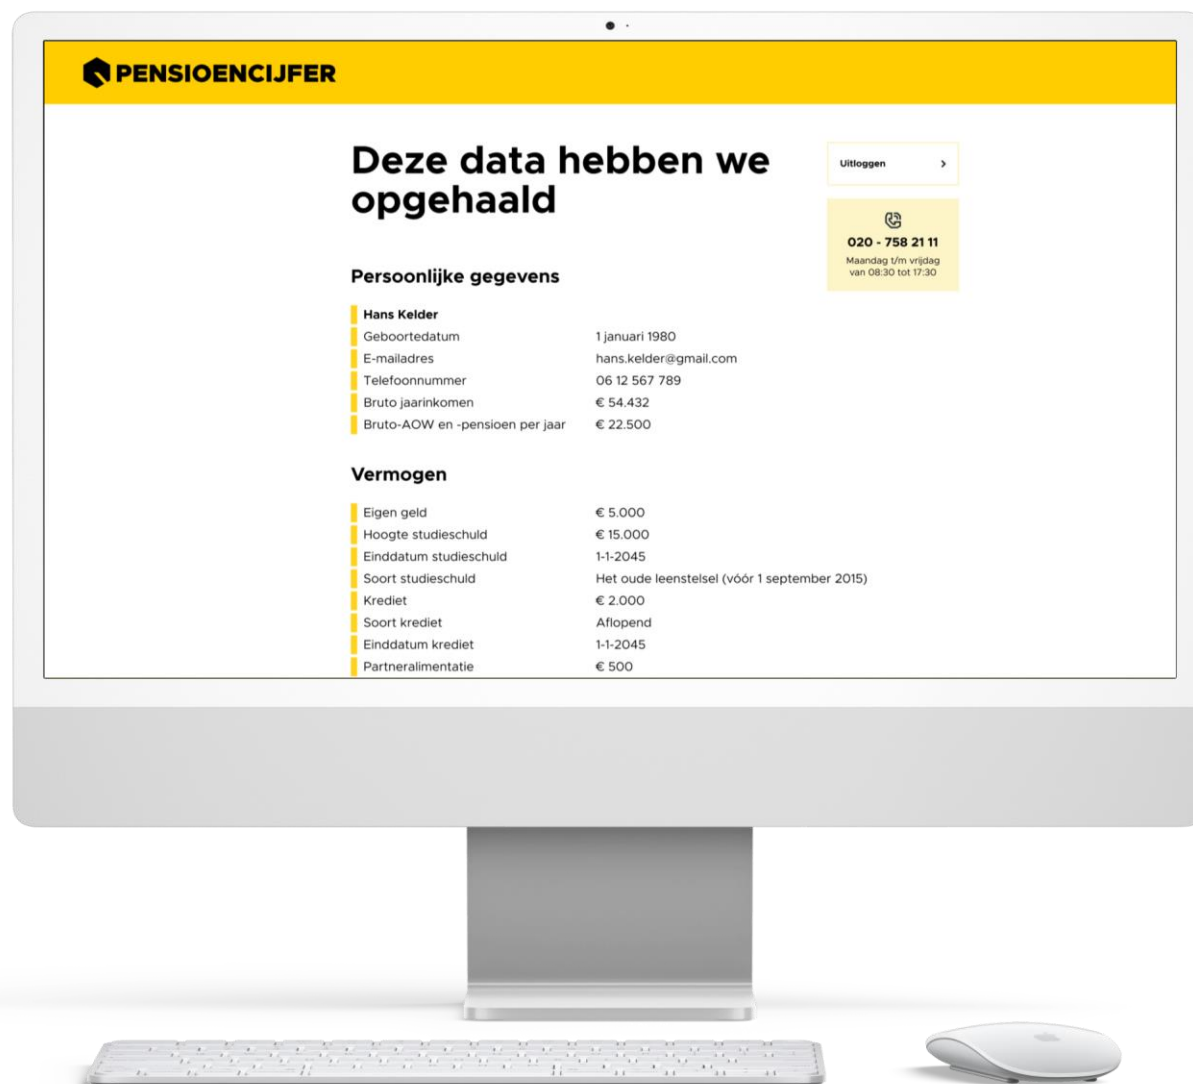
PENSIOENCIJFER

Deze data hebben we opgehaald

Uitloggen >

020 - 758 21 11
Maandag t/m vrijdag van 08:30 tot 17:30

Persoonlijke gegevens

| | |
|---|---|
| **Hans Kelder** | |
| Geboortedatum | 1 januari 1980 |
| E-mailadres | hans.kelder@gmail.com |
| Telefoonnummer | 06 12 567 789 |
| Bruto jaarinkomen | € 54.432 |
| Bruto-AOW en -pensioen per jaar | € 22.500 |

Vermogen

| | |
|---|---|
| Eigen geld | € 5.000 |
| Hoogte studieschuld | € 15.000 |
| Einddatum studieschuld | 1-1-2045 |
| Soort studieschuld | Het oude leenstelsel (vóór 1 september 2015) |
| Krediet | € 2.000 |
| Soort krediet | Aflopend |
| Einddatum krediet | 1-1-2045 |
| Partneralimentatie | € 500 |